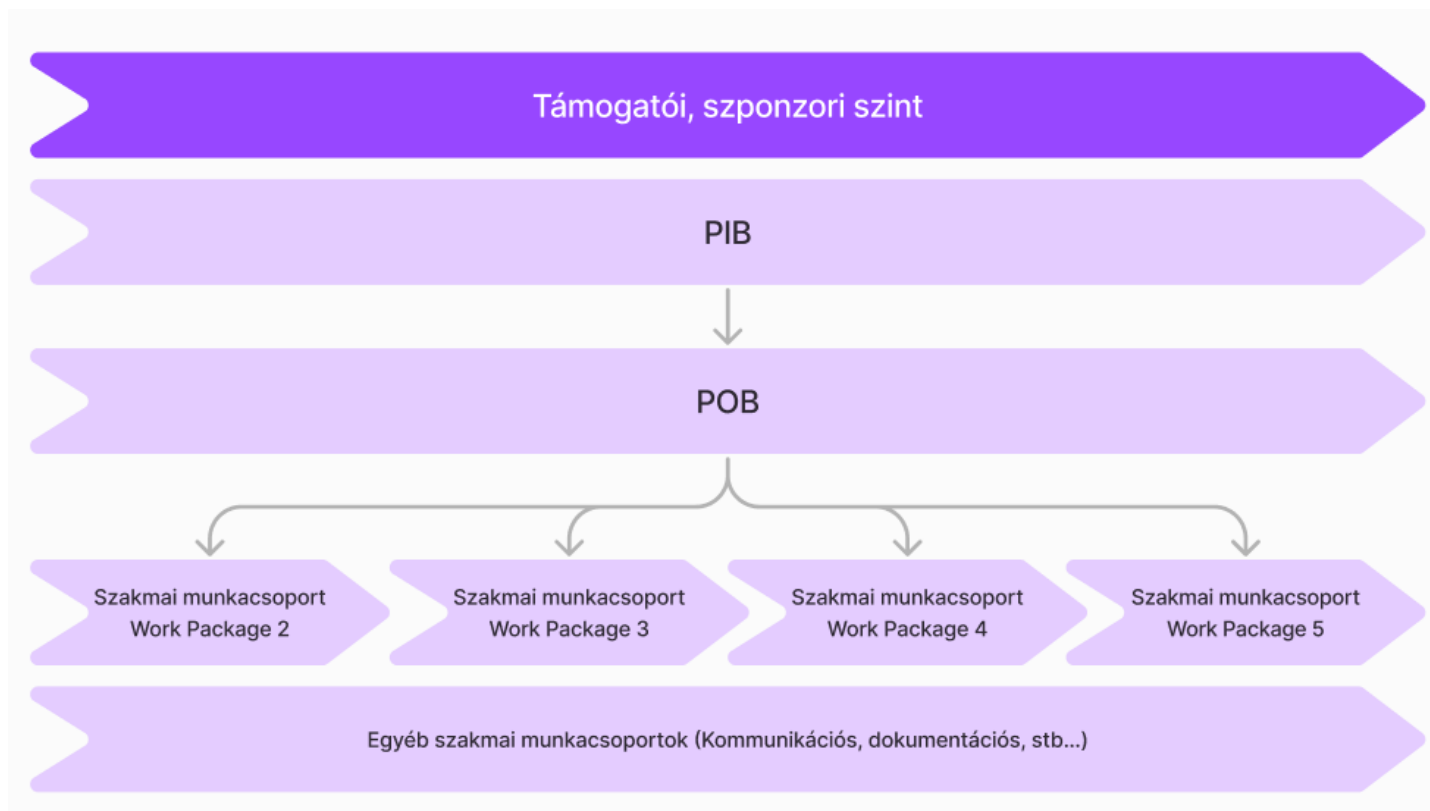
Támogatói, szponzori szint

PIB

POB

Szakmai munkacsoport
Work Package 2

Szakmai munkacsoport
Work Package 3

Szakmai munkacsoport
Work Package 4

Szakmai munkacsoport
Work Package 5

Egyéb szakmai munkacsoportok (Kommunikációs, dokumentációs, stb...)